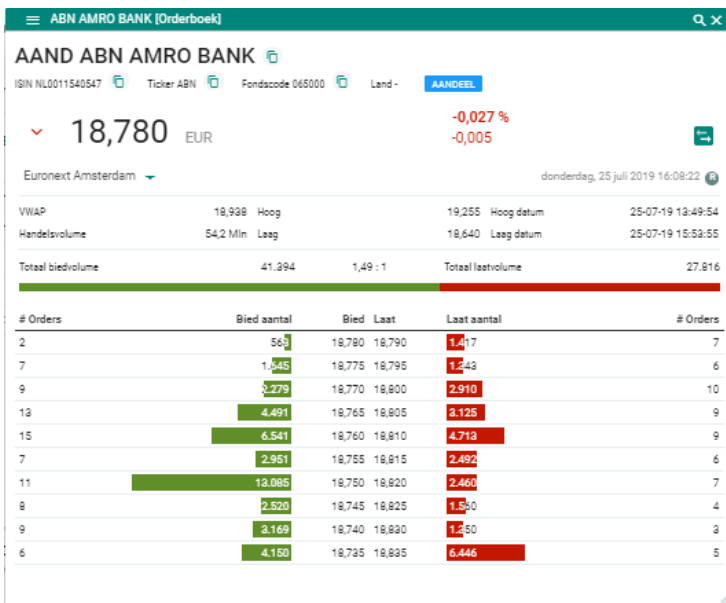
ABN AMRO BANK [Orderboek]

AAND ABN AMRO BANK

ISIN NL0011540547 Ticker ABN Fondscode 065000 Land - AANDEEL

18,780 EUR

-0,027 %
-0,005

Euronext Amsterdam

donderdag, 25 juli 2019 16:08:22

| | | | | |
|---|---|---|---|---|
| VWAP | 18,938 | Hoog | 19,255 | Hoog datum | 25-07-19 13:49:54 |
| Handelsvolume | 54,2 Mln | Laag | 18,640 | Laag datum | 25-07-19 15:53:55 |

Totaal biedvolume 41.394 1,49 : 1 Totaal laatvolume 27.816

| # Orders | Bied aantal | Bied | Laat | Laat aantal | # Orders |
|---|---|---|---|---|---|
| 2 | 563 | 18,780 | 18,790 | 1.417 | 7 |
| 7 | 1.645 | 18,775 | 18,795 | 1.243 | 6 |
| 9 | 2.279 | 18,770 | 18,800 | 2.910 | 10 |
| 13 | 4.491 | 18,765 | 18,805 | 3.125 | 9 |
| 15 | 6.541 | 18,760 | 18,810 | 4.713 | 9 |
| 7 | 2.951 | 18,755 | 18,815 | 2.492 | 6 |
| 11 | 13.085 | 18,750 | 18,820 | 2.460 | 7 |
| 8 | 2.520 | 18,745 | 18,825 | 1.560 | 4 |
| 9 | 3.169 | 18,740 | 18,830 | 1.250 | 3 |
| 6 | 4.150 | 18,735 | 18,835 | 6.446 | 5 |